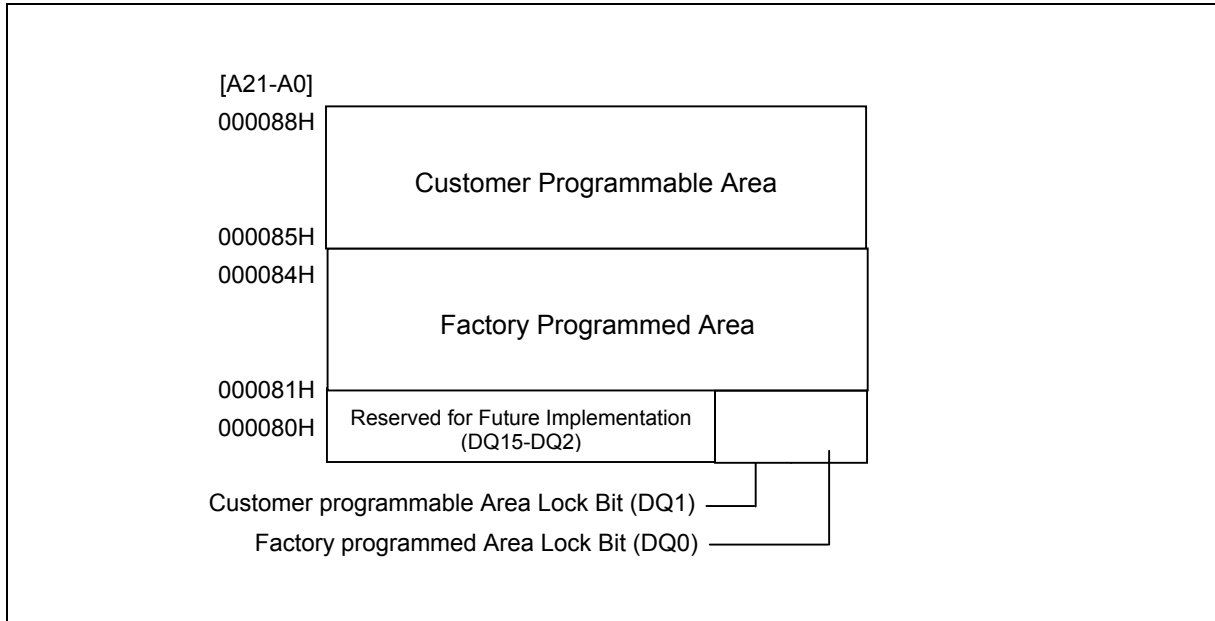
[A21-A0]
000088H

Customer Programmable Area

000085H
000084H

Factory Programmed Area

000081H
000080H

Reserved for Future Implementation (DQ15-DQ2)

Customer programmable Area Lock Bit (DQ1)
Factory programmed Area Lock Bit (DQ0)